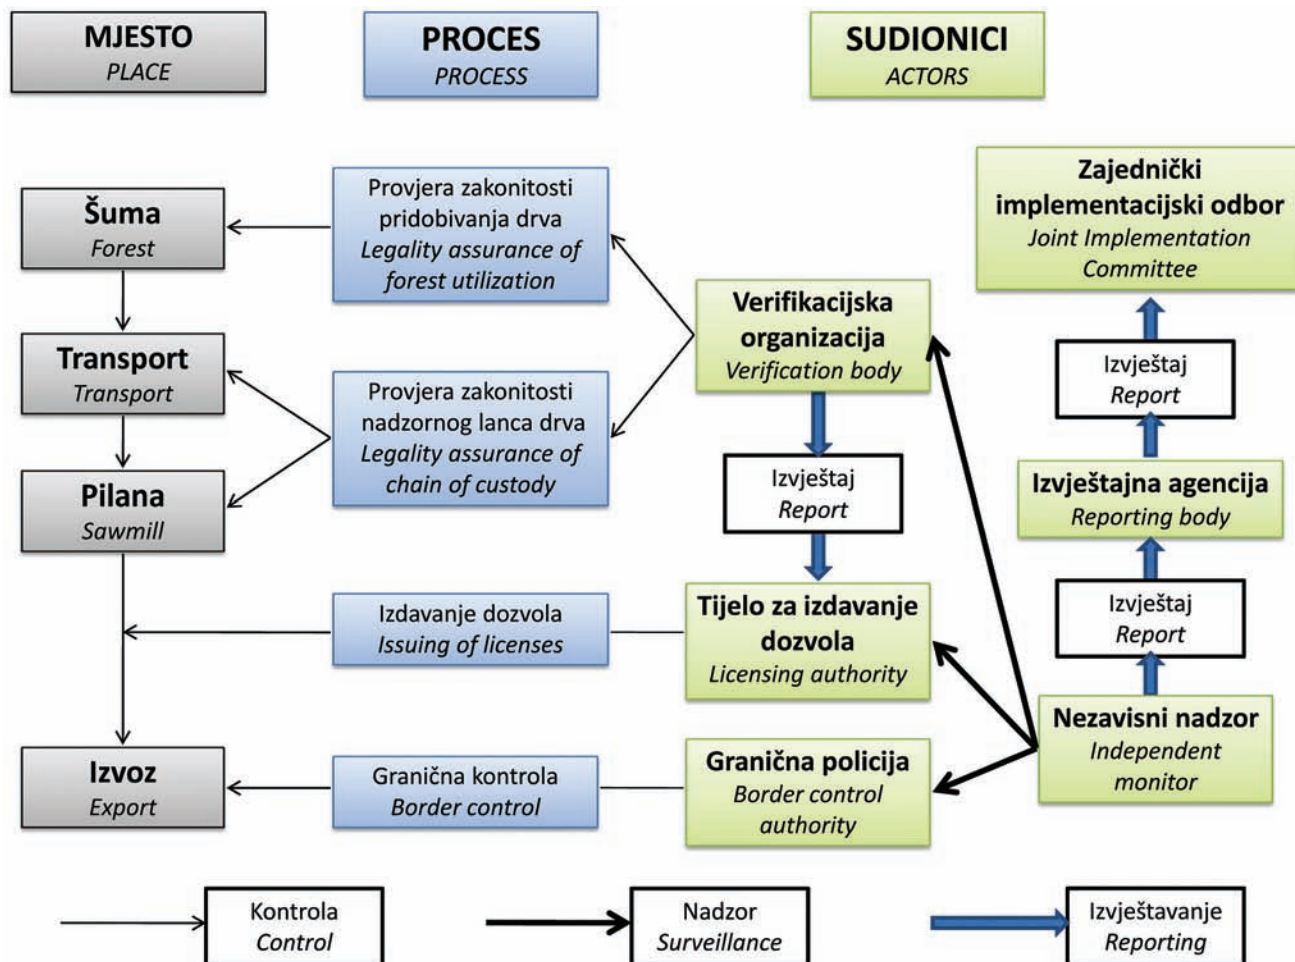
MJESTO
PLACE

PROCES
PROCESS

SUDIONICI
ACTORS

Šuma
Forest

Transport
Transport

Pilana
Sawmill

Izvoz
Export

Provjera zakonitosti pridobivanja drva
Legality assurance of forest utilization

Provjera zakonitosti nadzornog lanca drva
Legality assurance of chain of custody

Izdavanje dozvola
Issuing of licenses

Granična kontrola
Border control

Zajednički implementacijski odbor
Joint Implementation Committee

Verifikacijska organizacija
Verification body

Izvještaj
Report

Izvještaj
Report

Izvještajna agencija
Reporting body

Izvještaj
Report

Tijelo za izdavanje dozvola
Licensing authority

Nezavisni nadzor
Independent monitor

Granična policija
Border control authority

Kontrola
Control

Nadzor
Surveillance

Izvještavanje
Reporting